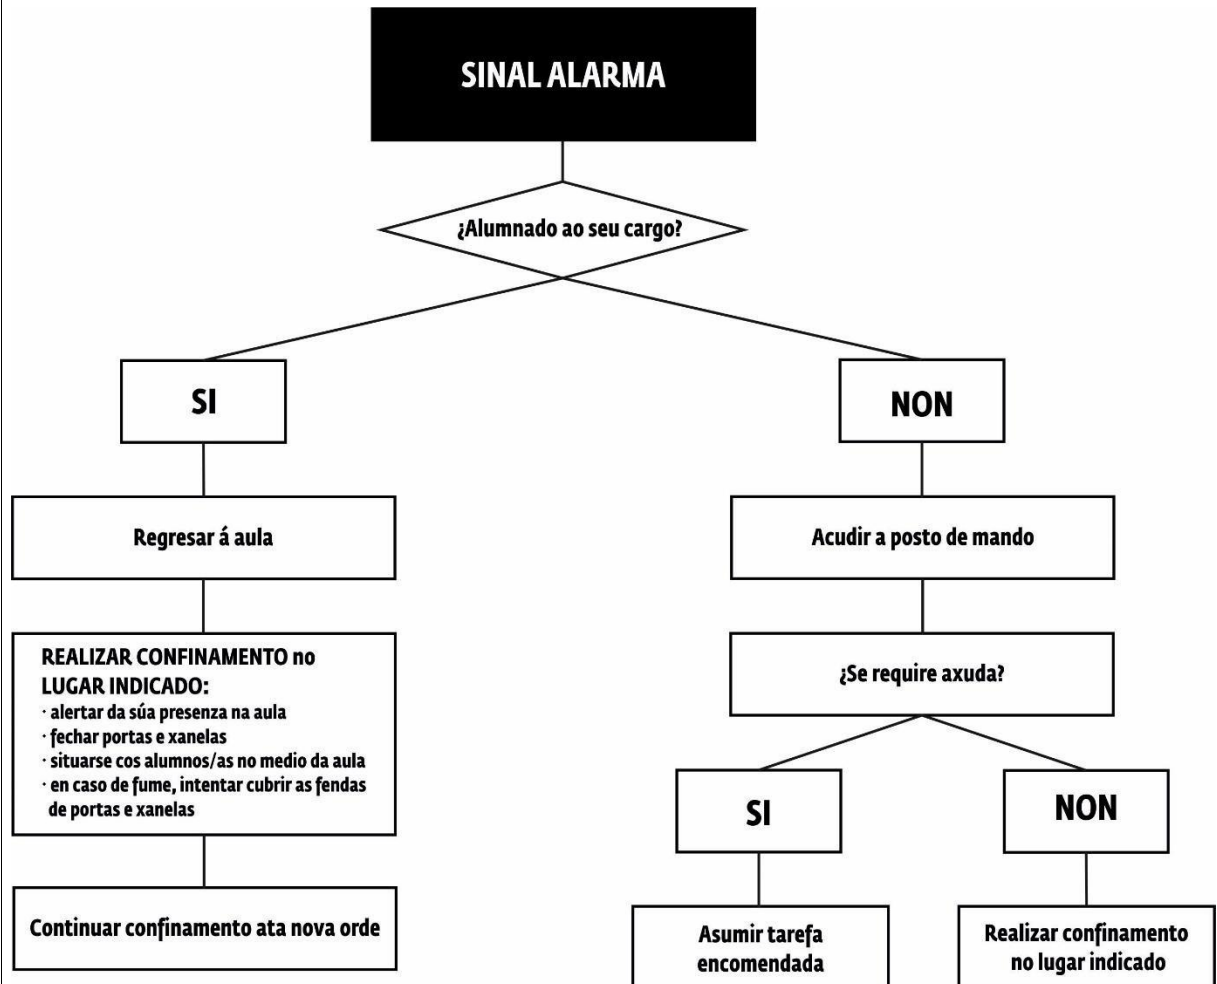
SINAL ALARMA

¿Alumnado ao seu cargo?

SI

NON

Regresar á aula

REALIZAR CONFINAMENTO no LUGAR INDICADO:
· alertar da súa presenza na aula
· fechar portas e xanelas
· situarse cos alumnos/as no medio da aula
· en caso de fume, intentar cubrir as fendas de portas e xanelas

Continuar confinamento ata nova orde

Acudir a posto de mando

¿Se require axuda?

SI

NON

Asumir tarefa encomendada

Realizar confinamento no lugar indicado